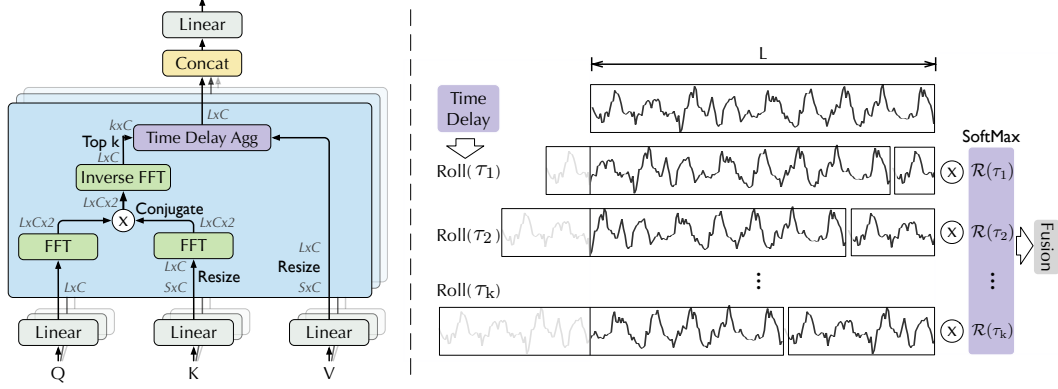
Linear

Concat

LxC

kxC

Top k

Time Delay Agg

LxC

Inverse FFT

LxCx2

Conjugate

LxCx2

x

LxCx2

FFT

FFT

LxC

LxC

Resize

LxC

Resize

LxC

SxC

SxC

Linear

Linear

Linear

Q

K

V

L

Time Delay

Roll($\tau_1$)

Roll($\tau_2$)

Roll($\tau_k$)

⋮

SoftMax

x $\mathcal{R}(\tau_1)$

x $\mathcal{R}(\tau_2)$

⋮

x $\mathcal{R}(\tau_k)$

Fusion